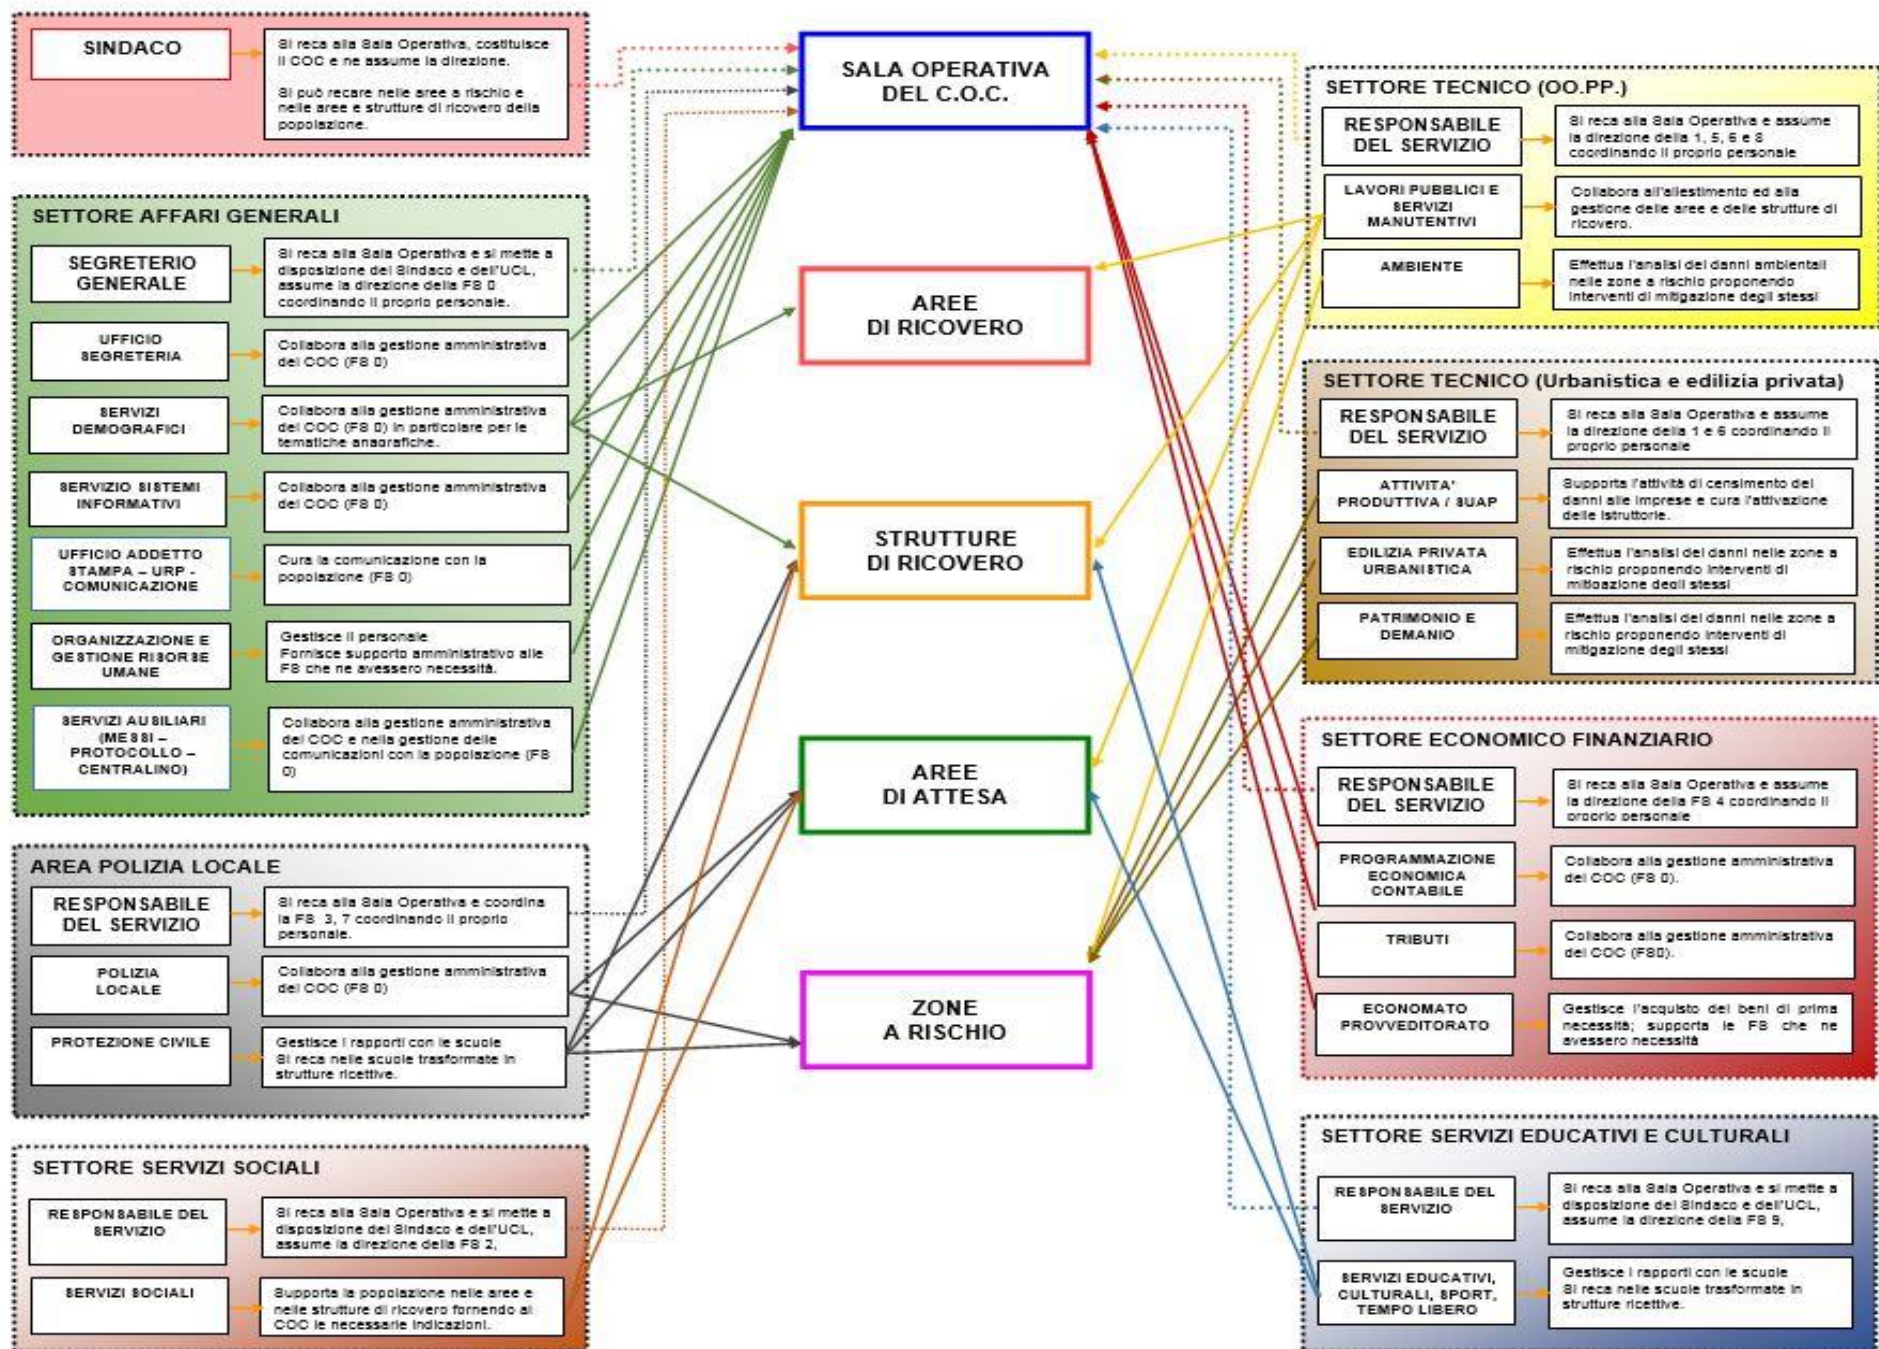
SINDACO

Si reca alla Sala Operativa, costituisce il COC e ne assume la direzione.

Si può recare nelle aree a rischio e nelle aree e strutture di ricovero della popolazione.

SETTORE AFFARI GENERALI

SEGRETERIO GENERALE

Si reca alla Sala Operativa e si mette a disposizione del Sindaco e dell'UCL, assume la direzione della FS 0 coordinando il proprio personale.

UFFICIO SEGRETERIA

Collabora alla gestione amministrativa del COC (FS 0)

SERVIZI DEMOGRAFICI

Collabora alla gestione amministrativa del COC (FS 0) in particolare per le tematiche anagrafiche.

SERVIZIO SISTEMI INFORMATIVI

Collabora alla gestione amministrativa del COC (FS 0)

UFFICIO ADDETTO STAMPA – URP - COMUNICAZIONE

Cura la comunicazione con la popolazione (FS 0)

ORGANIZZAZIONE E GESTIONE RISORSE UMANE

Gestisce il personale
Fornisce supporto amministrativo alle FS che ne avessero necessità.

SERVIZI AUSILIARI (MESSI – PROTOCOLLO – CENTRALINO)

Collabora alla gestione amministrativa del COC e nella gestione delle comunicazioni con la popolazione (FS 0)

AREA POLIZIA LOCALE

RESPONSABILE DEL SERVIZIO

Si reca alla Sala Operativa e coordina la FS 3, 7 coordinando il proprio personale.

POLIZIA LOCALE

Collabora alla gestione amministrativa del COC (FS 0)

PROTEZIONE CIVILE

Gestisce i rapporti con le scuole
Si reca nelle scuole trasformate in strutture ricettive.

SETTORE SERVIZI SOCIALI

RESPONSABILE DEL SERVIZIO

Si reca alla Sala Operativa e si mette a disposizione del Sindaco e dell'UCL, assume la direzione della FS 2,

SERVIZI SOCIALI

Supporta la popolazione nelle aree e nelle strutture di ricovero fornendo al COC le necessarie indicazioni.

SALA OPERATIVA DEL C.O.C.

AREE DI RICOVERO

STRUTTURE DI RICOVERO

AREE DI ATTESA

ZONE A RISCHIO

SETTORE TECNICO (OO.PP.)

RESPONSABILE DEL SERVIZIO

Si reca alla Sala Operativa e assume la direzione della 1, 5, 6 e 8 coordinando il proprio personale

LAVORI PUBBLICI E SERVIZI MANUTENTIVI

Collabora all'allestimento ed alla gestione delle aree e delle strutture di ricovero.

AMBIENTE

Effettua l'analisi dei danni ambientali nelle zone a rischio proponendo interventi di mitigazione degli stessi

SETTORE TECNICO (Urbanistica e edilizia privata)

RESPONSABILE DEL SERVIZIO

Si reca alla Sala Operativa e assume la direzione della 1 e 6 coordinando il proprio personale

ATTIVITA' PRODUTTIVA / SUAP

Supporta l'attività di censimento dei danni alle imprese e cura l'attivazione delle istruttorie.

EDILIZIA PRIVATA URBANISTICA

Effettua l'analisi dei danni nelle zone a rischio proponendo interventi di mitigazione degli stessi

PATRIMONIO E DEMANIO

Effettua l'analisi dei danni nelle zone a rischio proponendo interventi di mitigazione degli stessi

SETTORE ECONOMICO FINANZIARIO

RESPONSABILE DEL SERVIZIO

Si reca alla Sala Operativa e assume la direzione della FS 4 coordinando il proprio personale

PROGRAMMAZIONE ECONOMICA CONTABILE

Collabora alla gestione amministrativa del COC (FS 0).

TRIBUTI

Collabora alla gestione amministrativa del COC (FS0).

ECONOMATO PROVVEDITORATO

Gestisce l'acquisto dei beni di prima necessità; supporta le FS che ne avessero necessità

SETTORE SERVIZI EDUCATIVI E CULTURALI

RESPONSABILE DEL SERVIZIO

Si reca alla Sala Operativa e si mette a disposizione del Sindaco e dell'UCL, assume la direzione della FS 9,

SERVIZI EDUCATIVI, CULTURALI, SPORT, TEMPO LIBERO

Gestisce i rapporti con le scuole
Si reca nelle scuole trasformate in strutture ricettive.